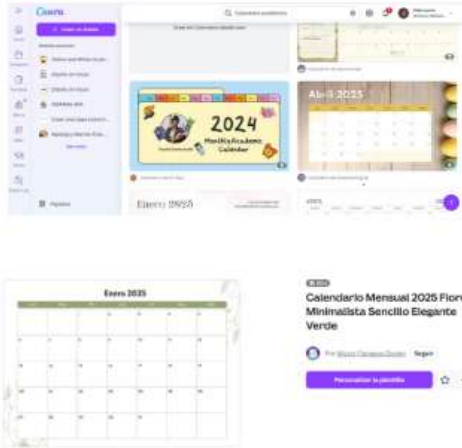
Canva

+ Crear un diseño

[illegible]

Calendario académico

2024
Monthly Academic Calendar

Abril 2025

Enero 2025

Papelera

Enero 2025

Calendario Mensual 2025 Floral Minimalista Sencillo Elegante Verde

Por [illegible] Seguir

Personalizar la plantilla